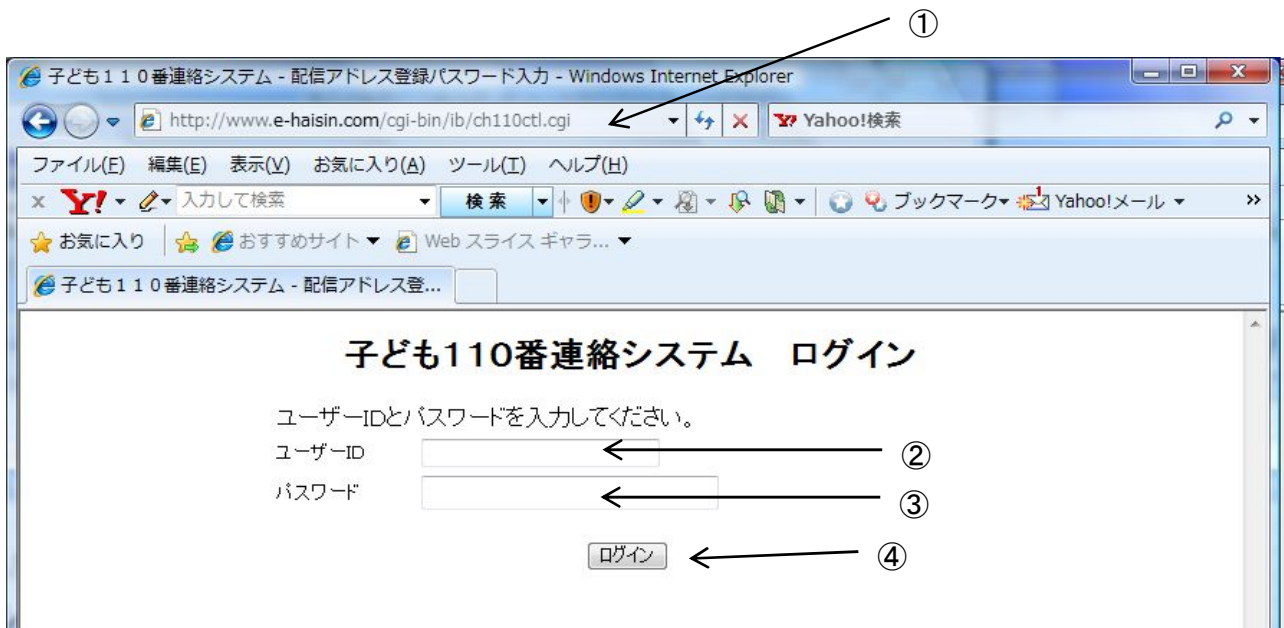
①

子ども１１０番連絡システム - 配信アドレス登録パスワード入力 - Windows Internet Explorer

http://www.e-haisin.com/cgi-bin/ib/ch110ctl.cgi

Yahoo!検索

ファイル(F) 編集(E) 表示(V) お気に入り(A) ツール(T) ヘルプ(H)

入力して検索 検索 ブックマーク Yahoo!メール

お気に入り おすすめサイト Web スライス ギャラ...

子ども１１０番連絡システム - 配信アドレス登...

子ども110番連絡システム　ログイン

ユーザーIDとパスワードを入力してください。

ユーザーID ②

パスワード ③

ログイン ④